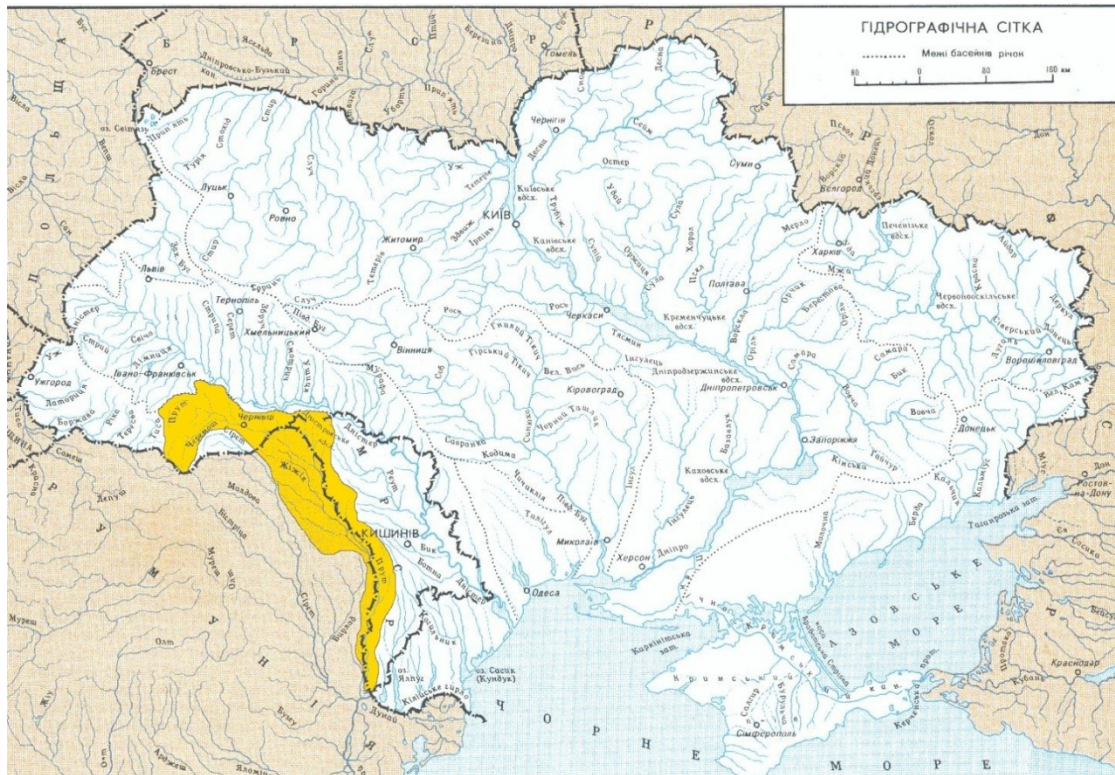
ГІДРОГРАФІЧНА СІТКА
Межі басейнів річок
80 0 80 160 км

Б Е Л О Р У С Ь
П О Л Ь Щ А
Р У М У Н І Я
М О Л Д О В А
Р

Брест
Дніпровсько-Бузький кан.
Горинь
Прип'ять
Гомель
Десна
Сейм
Чернігів
Суми
Остер
Київське вдсх.
КИЇВ
Канівське вдсх.
Житомир
Рівно
Луцьк
Львів
Тернопіль
Хмельницький
Вінниця
Ужгород
Івано-Франківськ
Чернівці
Черкаси
Кременчуцьке вдсх.
Полтава
Харків
Печенізьке вдсх.
Білгород
Червонооскільське вдсх.
Ворошиловград
Донецьк
Дніпропетровськ
Дніпродзержинське вдсх.
Запоріжжя
Кіровоград
Каховське вдсх.
Миколаїв
Херсон
Одеса
КИШИНІВ
оз. Ялпуг
оз. Сасик (Кундук)
Кілійське гирло
Дунай
Сімферополь
Ростов-на-Дону
Краснодар
Таганрозька зат.
Каркінітська зат.
Керченська прот.
Ч О Р Н Е М О Р Е
А З О В С Ь К Е М О Р Е

Дністер
Стрий
Прут
Сірет
Жижія
Реут
Бик
Ботна
Дністер
Кучурган
Тилігул
Південний Буг
Інгул
Інгулець
Дніпро
Рось
Тясмин
Ворскла
Псел
Сула
Удай
Трубіж
Сейм
Оріль
Самара
Вовча
Бик
Сіверський Донець
Айдар
Деркул
Кальміус
Молочна
Берда
Кінська
Случ
Горинь
Стир
Тетерів
Здвиж
Ірпінь
Уж
Турія
Збруч
Серет
Стрипа
Смотрич
Ушиця
Мурафа
Сіб
Гірський Тікич
Гнилий Тікич
Велика Вись
Синюха
Чорний Ташлик
Кодима
Савранка
Чичиклія
Латориця
Боржава
Тиса
Мерло
Оскіл
Дон
Кубань
Сірет
Олт
Жиу
Муреш
Вісла
Сян
Буг
Бузеу
Яломіца
Ясельда